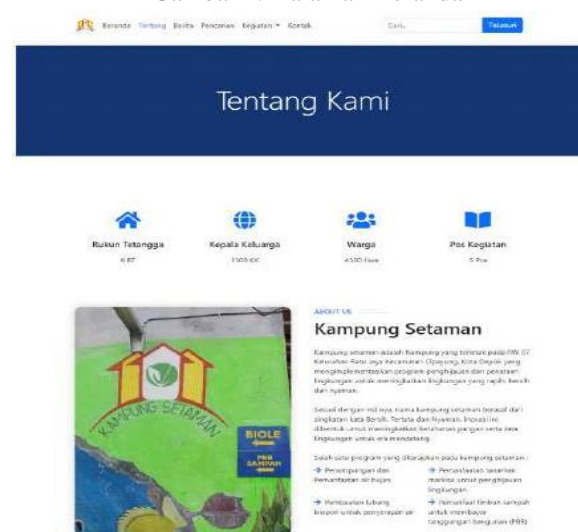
Beranda Tentang Berita Pencarian Kegiatan ▾ Kontak

Cari...

Telusuri

Tentang Kami

Rukun Tetangga

6 RT

Kepala Keluarga

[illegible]

Warga

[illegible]

Pos Kegiatan

5 Pos

KAMPUNG SETAMAN

BIOLE

PSB SAMPAH

ABOUT US

Kampung Setaman

Kampung setaman adalah Kampung yang terletak pada RW 07 Kelurahan Ratu Jaya Kecamatan Cipayung, Kota Depok yang mengimplementasikan program penghijauan dan penataan lingkungan untuk meningkatkan lingkungan yang rapih, bersih dan nyaman.

Sesuai dengan misi nya, nama kampung setaman berasal dari singkatan kata Bersih, Tertata dan Nyaman. Inovasi ini dibentuk untuk meningkatkan ketahanan pangan serta asri lingkungan untuk era mendatang.

Salah satu program yang diterapkan pada kampung setaman :

Penghijauan dan Pemanfaatan air hujan

Penataan tanaman manisa untuk penghijauan lingkungan

Pembuatan lubang biopori untuk penyerapan air

Pemanfaat limbah sampah untuk membayar tanggungan bengunan (PBB)